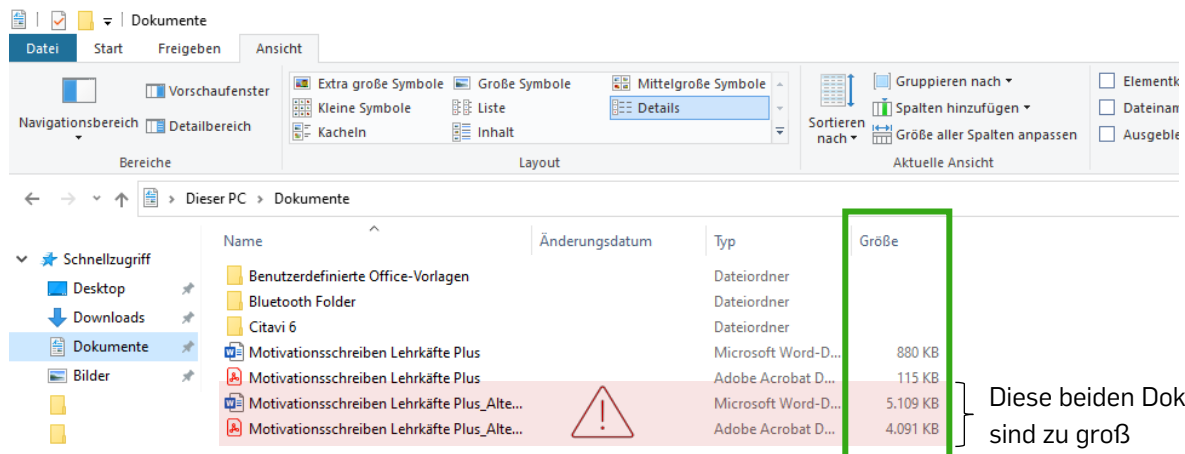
Dokumente

Datei Start Freigeben Ansicht

Navigationsbereich
Vorschaufenster
Detailbereich
Bereiche

Extra große Symbole
Große Symbole
Mittelgroße Symbole
Kleine Symbole
Liste
Details
Kacheln
Inhalt
Layout

Sortieren nach
Gruppieren nach
Spalten hinzufügen
Größe aller Spalten anpassen
Aktuelle Ansicht

Elementk
Dateinam
Ausgeble

Dieser PC > Dokumente

Schnellzugriff
Desktop
Downloads
Dokumente
Bilder

| Name | Änderungsdatum | Typ | Größe |
|---|---|---|---|
| Benutzerdefinierte Office-Vorlagen | | Dateiordner | |
| Bluetooth Folder | | Dateiordner | |
| Citavi 6 | | Dateiordner | |
| Motivationsschreiben Lehrkäfte Plus | | Microsoft Word-D... | 880 KB |
| Motivationsschreiben Lehrkäfte Plus | | Adobe Acrobat D... | 115 KB |
| Motivationsschreiben Lehrkäfte Plus_Alte... | | Microsoft Word-D... | 5.109 KB |
| Motivationsschreiben Lehrkäfte Plus_Alte... | | Adobe Acrobat D... | 4.091 KB |

Diese beiden Dok sind zu groß